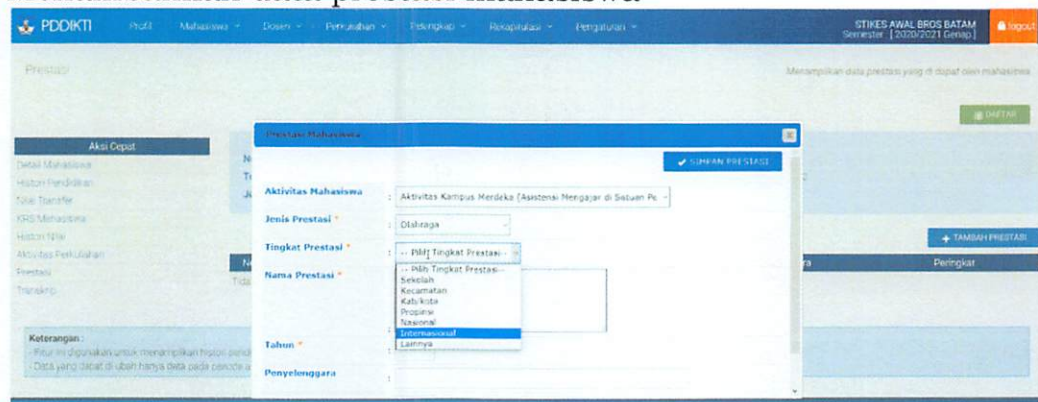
PDDIKTI Profil Mahasiswa Dosen Perkuliahan Pelengkap Rekapitulasi Pengaturan

STIKES AWAL BROS BATAM
Semester [2020/2021 Genap]

logout

Prestasi

Menampilkan data prestasi yang di dapat oleh mahasiswa

DAFTAR

Aksi Cepat
Detail Mahasiswa
Histori Pendidikan
Nilai Transfer
KRS Mahasiswa
Histori Nilai
Aktivitas Perkuliahan
Prestasi
Transkrip

TAMBAH PRESTASI

Peringkat

Keterangan :
- Fitur ini digunakan untuk menampilkan histori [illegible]
- Data yang dapat di ubah hanya data pada periode a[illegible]

Prestasi Mahasiswa

SIMPAN PRESTASI

Aktivitas Mahasiswa : Aktivitas Kampus Merdeka (Asistensi Mengajar di Satuan Pe

Jenis Prestasi * : Olahraga

Tingkat Prestasi * : -- Pilih Tingkat Prestasi --

Nama Prestasi *

-- Pilih Tingkat Prestasi --
Sekolah
Kecamatan
Kab/kota
Propinsi
Nasional
Internasional
Lainnya

Tahun *

Penyelenggara